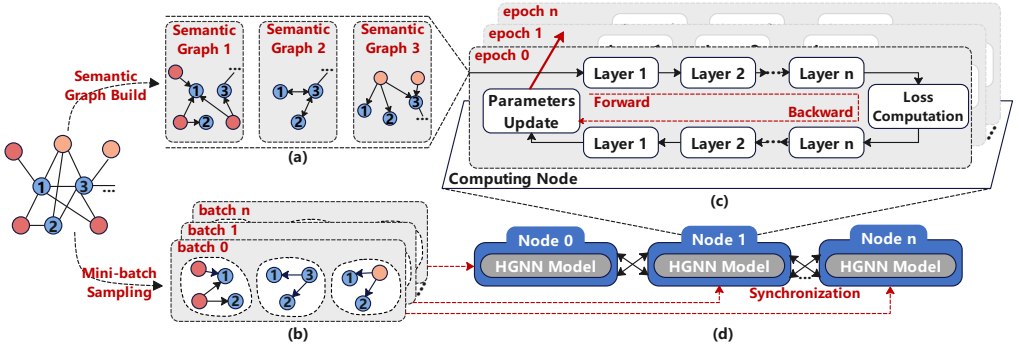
Semantic Graph Build

Semantic Graph 1

Semantic Graph 2

Semantic Graph 3

1 2 3

(a)

epoch n

epoch 1

epoch 0

Layer 1

Layer 2

Layer n

Parameters Update

Forward

Backward

Loss Computation

Layer 1

Layer 2

Layer n

Computing Node

(c)

1 2 3

Mini-batch Sampling

batch n

batch 1

batch 0

(b)

Node 0

HGNN Model

Node 1

HGNN Model

Node n

HGNN Model

Synchronization

(d)